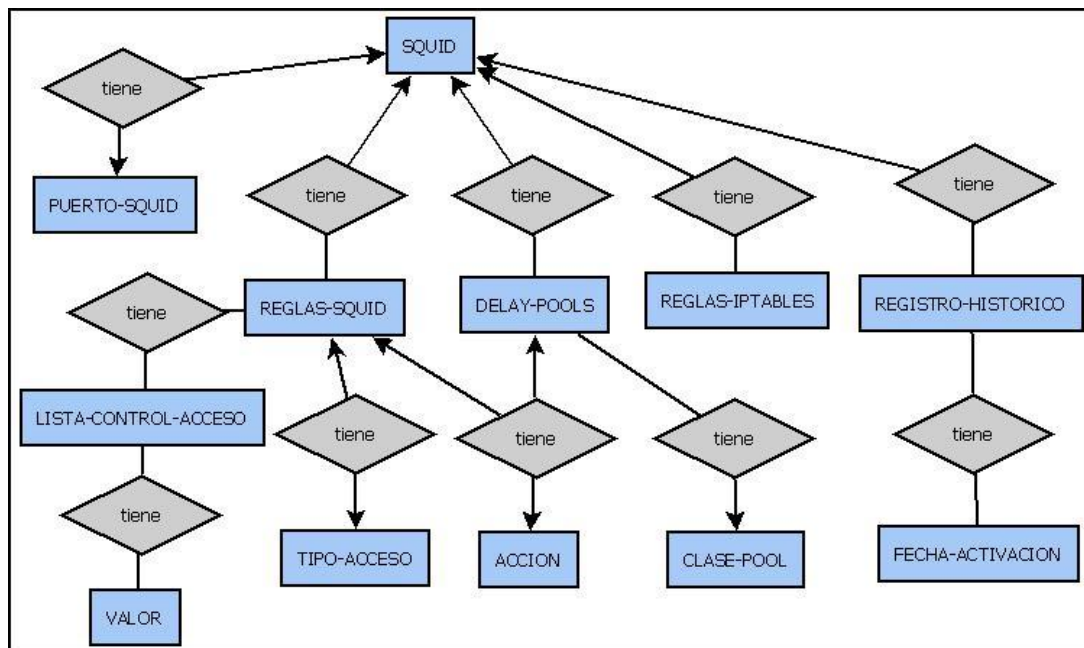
SQUID

tiene

PUERTO-SQUID

tiene

tiene

tiene

tiene

REGLAS-SQUID

DELAY-POOLS

REGLAS-IPTABLES

REGISTRO-HISTORICO

tiene

LISTA-CONTROL-ACCESO

tiene

tiene

tiene

tiene

tiene

TIPO-ACCESO

ACCION

CLASE-POOL

FECHA-ACTIVACION

VALOR